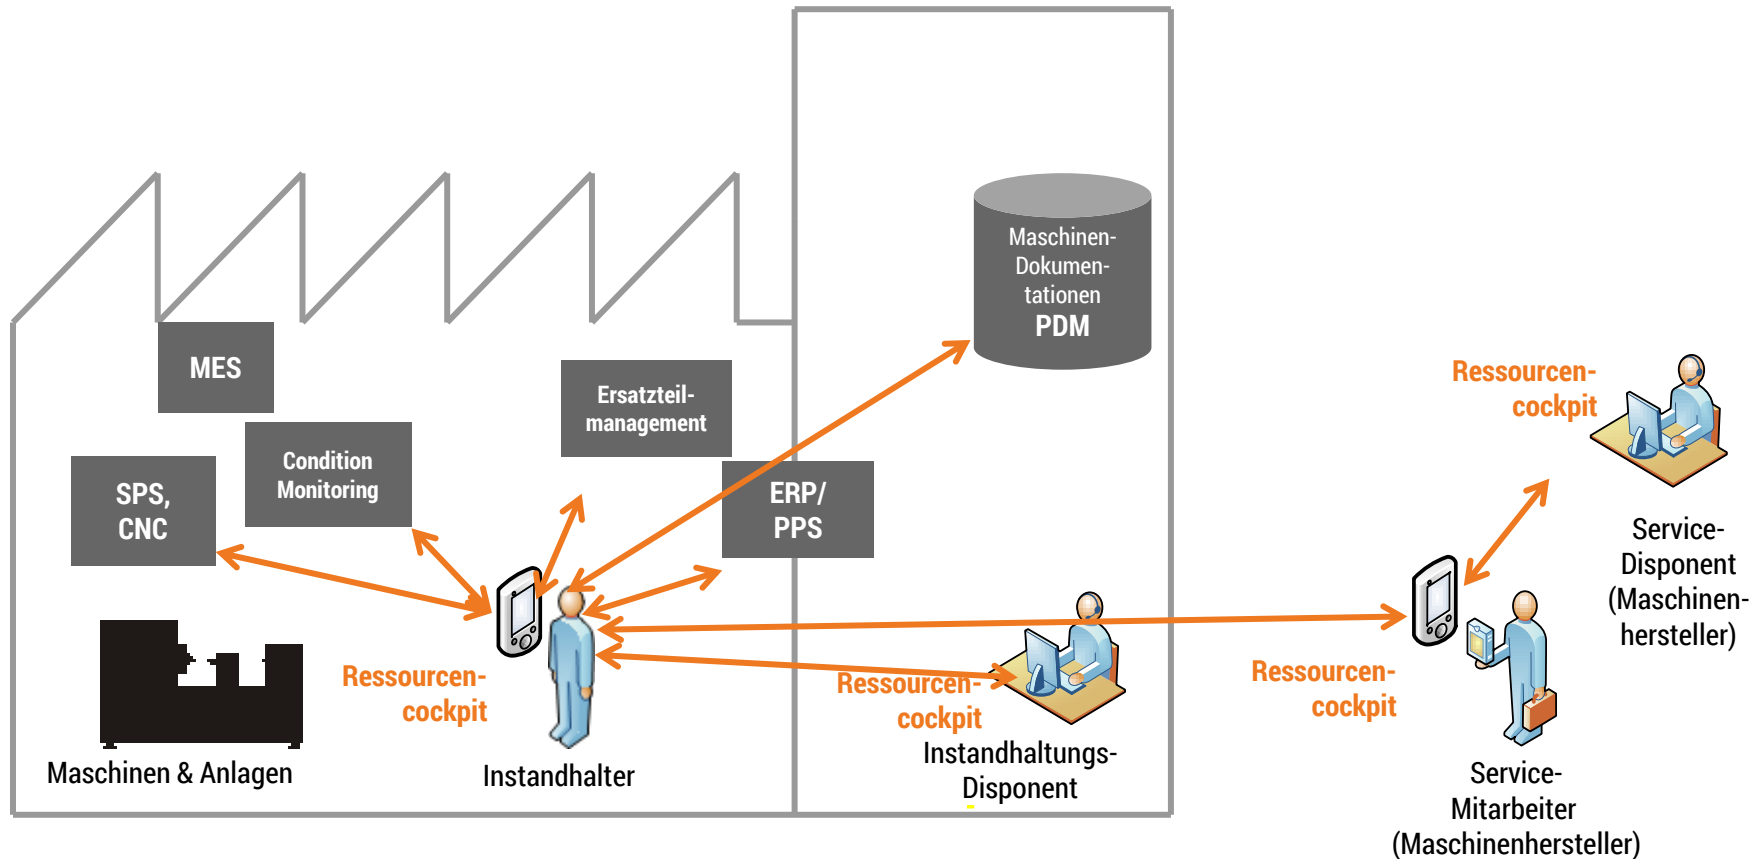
Maschinen-Dokumentationen
PDM

MES

Ersatzteilmanagement

Condition Monitoring

SPS, CNC

ERP/ PPS

Ressourcen-cockpit

Service-Disponent (Maschinenhersteller)

Ressourcen-cockpit

Ressourcen-cockpit

Ressourcen-cockpit

Maschinen & Anlagen

Instandhalter

Instandhaltungs-Disponent

Service-Mitarbeiter (Maschinenhersteller)